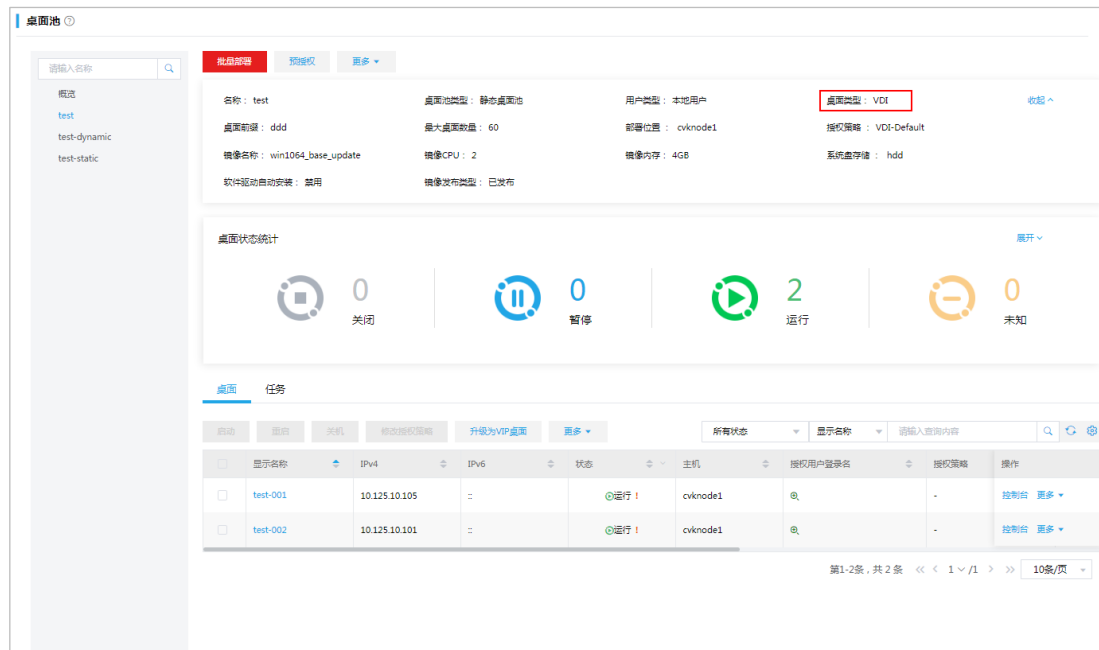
桌面池 ⓘ

请输入名称

概览
test
test-dynamic
test-static

批量部署 预授权 更多

名称：test
桌面池类型：静态桌面池
用户类型：本地用户
桌面类型：VDI
收起
桌面前缀：ddd
最大桌面数量：60
部署位置：cvknode1
授权策略：VDI-Default
镜像名称：win1064_base_update
镜像CPU：2
镜像内存：4GB
系统盘存储：hdd
软件驱动自动安装：禁用
镜像发布类型：已发布

桌面状态统计
展开

0 关闭
0 暂停
2 运行
0 未知

桌面 任务

启动 重启 关机 修改授权策略 升级为VIP桌面 更多
所有状态 显示名称 请输入查询内容

| | 显示名称 | IPv4 | IPv6 | 状态 | 主机 | 授权用户登录名 | 授权策略 | 操作 |
|---|---|---|---|---|---|---|---|---|
| | test-001 | 10.125.10.105 | :: | 运行 ! | cvknode1 | | - | 控制台 更多 |
| | test-002 | 10.125.10.101 | :: | 运行 ! | cvknode1 | | - | 控制台 更多 |

第1-2条，共 2 条 1 /1 10条/页